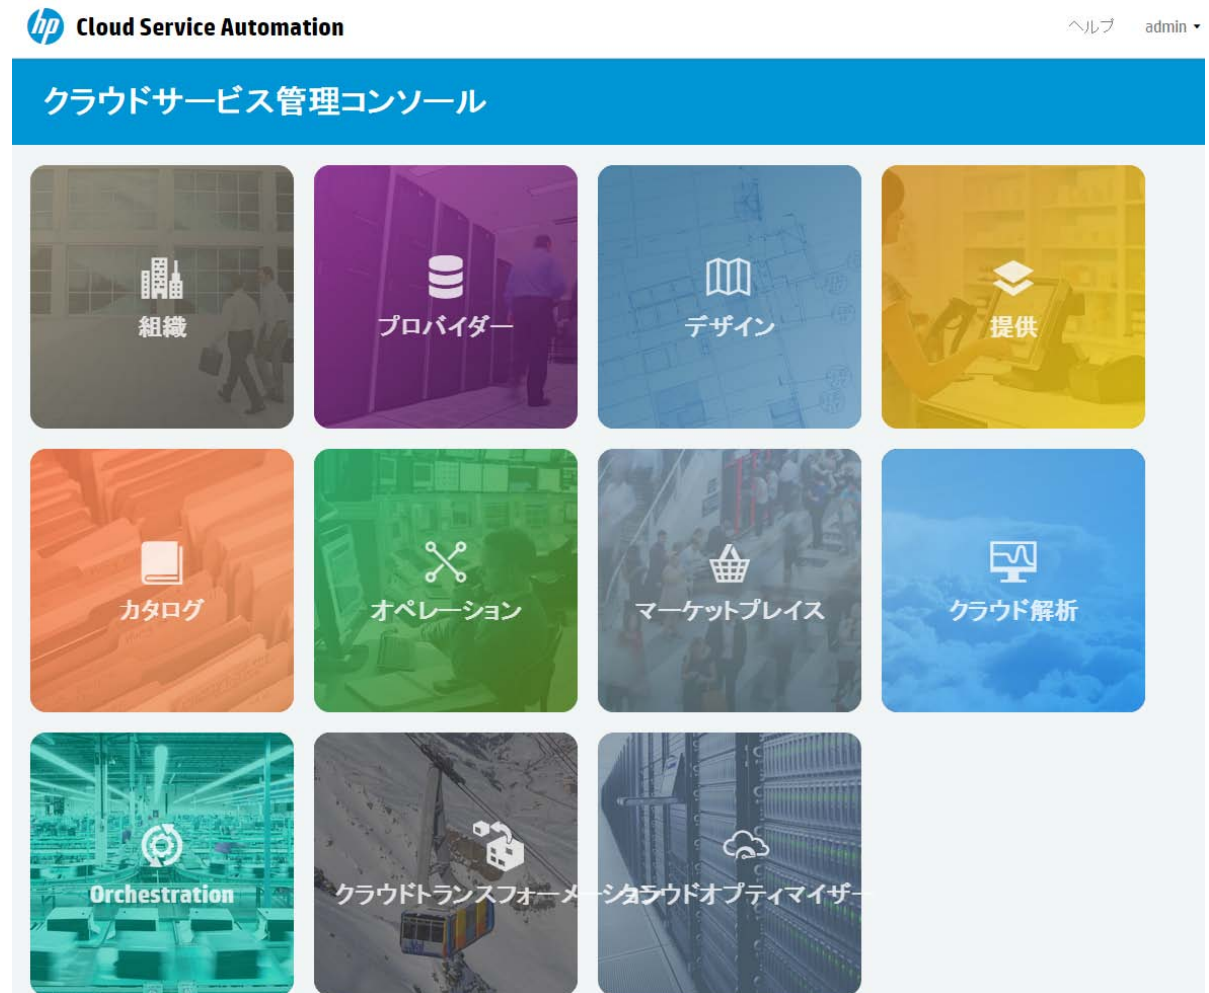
hp Cloud Service Automation

ヘルプ admin

クラウドサービス管理コンソール

組織

プロバイダー

デザイン

提供

カタログ

オペレーション

マーケットプレイス

クラウド解析

Orchestration

クラウドトランスフォーメーション

クラウドオプティマイザー